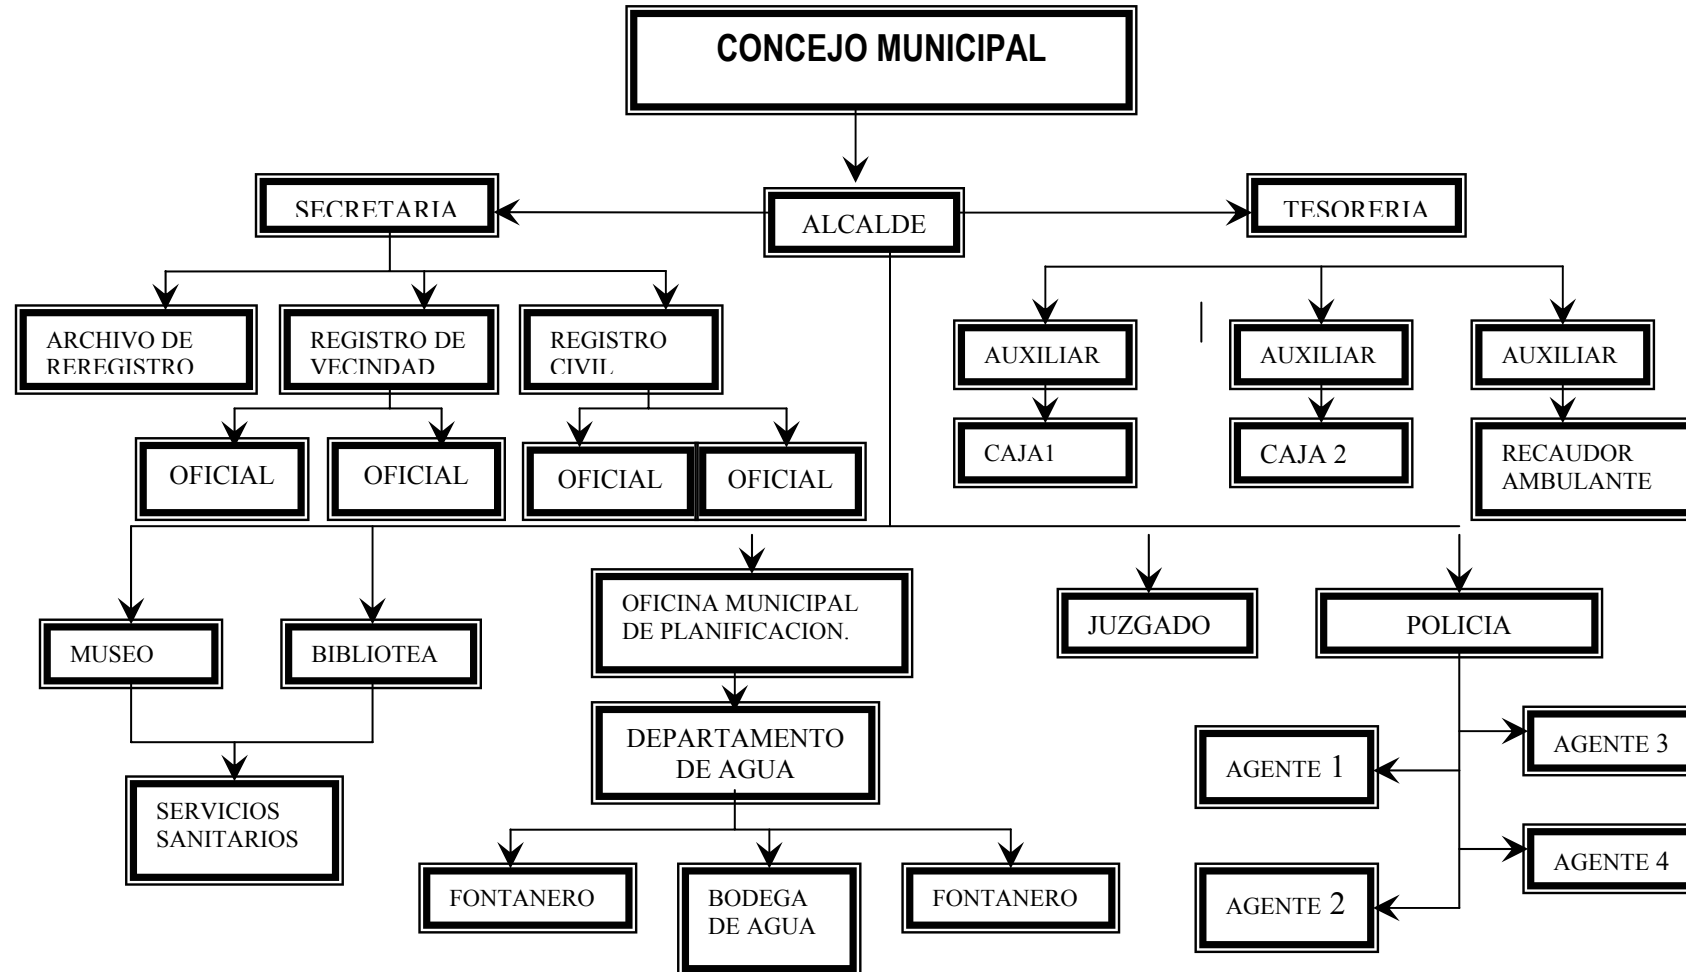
CONCEJO MUNICIPAL

SECRETARIA

ALCALDE

TESORERIA

ARCHIVO DE REREGISTRO

REGISTRO DE VECINDAD

REGISTRO CIVIL

AUXILIAR

AUXILIAR

AUXILIAR

OFICIAL

OFICIAL

OFICIAL

OFICIAL

CAJA1

CAJA 2

RECAUDOR AMBULANTE

MUSEO

BIBLIOTEA

OFICINA MUNICIPAL DE PLANIFICACION.

JUZGADO

POLICIA

DEPARTAMENTO DE AGUA

AGENTE 1

AGENTE 3

SERVICIOS SANITARIOS

AGENTE 4

FONTANERO

BODEGA DE AGUA

FONTANERO

AGENTE 2